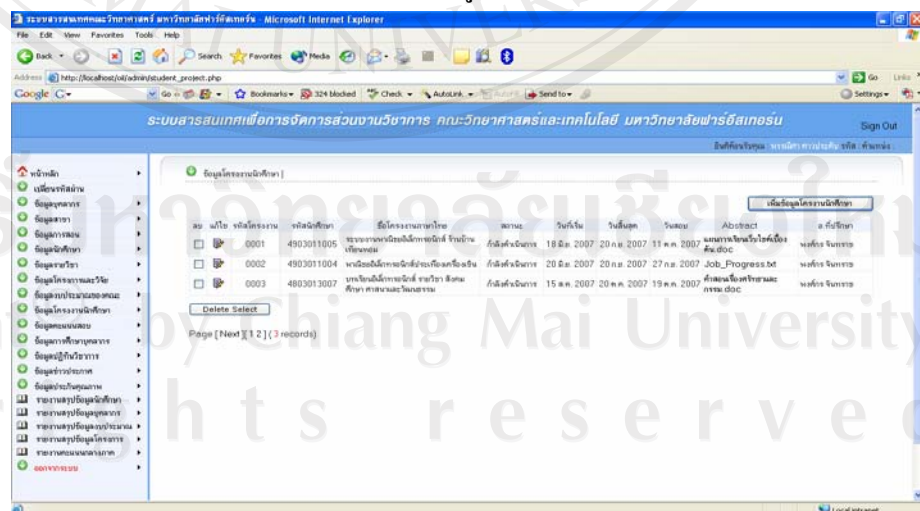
ระบบสารสนเทศคณะวิทยาศาสตร์ มหาวิทยาลัยฟาร์อีสเทอร์น - Microsoft Internet Explorer

File Edit View Favorites Tools Help

Back Search Favorites Media

Address http://localhost/oil/admin/student_project.php Go Links

Google G- Go Bookmarks 324 blocked Check AutoLink Send to Settings

ระบบสารสนเทศเพื่อการจัดการส่วนงานวิชาการ คณะวิทยาศาสตร์และเทคโนโลยี มหาวิทยาลัยฟาร์อีสเทอร์น Sign Out

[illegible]

หน้าหลัก
เปลี่ยนรหัสผ่าน
ข้อมูลบุคลากร
ข้อมูลสาขา
ข้อมูลการสอน
ข้อมูลนักศึกษา
ข้อมูลรายวิชา
ข้อมูลโครงการและวิจัย
ข้อมูลงบประมาณของคณะ
ข้อมูลโครงงานนักศึกษา
ข้อมูลคอมแบบสอบ
ข้อมูลการศึกษาบุคลากร
ข้อมูลผู้ทรงคุณวิชาการ
ข้อมูลข่าวประกาศ
ข้อมูลประเมินผลงาน
รายงานสรุปข้อมูลนักศึกษา
รายงานสรุปข้อมูลบุคลากร
รายงานสรุปข้อมูลงบประมาณ
รายงานสรุปข้อมูลโครงการ
รายงานตอบแบบประเมิน
ออกจากระบบ

ข้อมูลโครงงานนักศึกษา |

เพิ่มข้อมูลโครงงานนักศึกษา

| ลบ | แก้ไข | รหัสโครงงาน | รหัสนักศึกษา | ชื่อโครงงานภาษาไทย | สถานะ | วันที่เริ่ม | วันสิ้นสุด | วันสอบ | Abstract | อ.ที่ปรึกษา |
|---|---|---|---|---|---|---|---|---|---|---|
| | | 0001 | 4903011005 | ระบบงานทะเบียนนักศึกษา ร้านบ้านเรียนรม | กำลังดำเนินการ | 18 มิ.ย. 2007 | 20 ก.ย. 2007 | 11 ต.ค. 2007 | แผนการเรียนเว็บไซต์เบื้องต้น.doc | พงศักร จินทราช |
| | | 0002 | 4903011004 | ทะเบียนนักศึกษาเรือนเครื่องเงิน | กำลังดำเนินการ | 20 มิ.ย. 2007 | 20 ก.ย. 2007 | 27 ก.ย. 2007 | Job_Progress.txt | พงศักร จินทราช |
| | | 0003 | 4803013007 | บทเรียนนักศึกษา รายวิชา สังคมศึกษา ศาสนาและวัฒนธรรม | กำลังดำเนินการ | 15 ต.ค. 2007 | 20 ต.ค. 2007 | 19 ต.ค. 2007 | คำสอนเรื่องศรัทธาและกรรม.doc | พงศักร จินทราช |

Delete Select

Page [ Next ][ 1 2 ] ( 3 records)

Local intranet